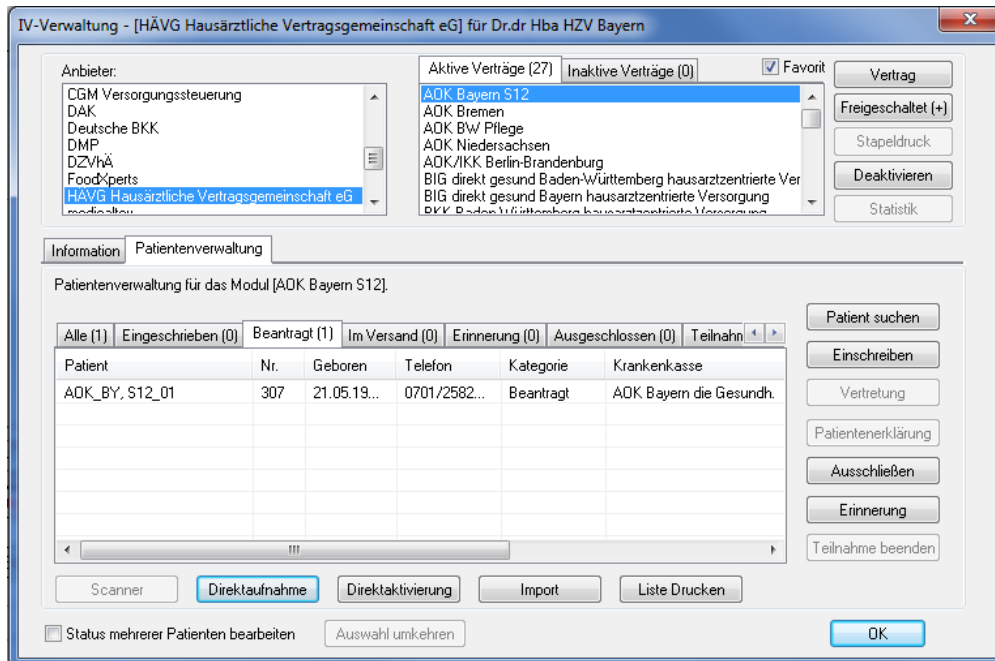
IV-Verwaltung - [HÄVG Hausärztliche Vertragsgemeinschaft eG] für Dr.dr Hba HZV Bayern

Anbieter:
CGM Versorgungssteuerung
DAK
Deutsche BKK
DMP
DZVhÄ
FoodXperts
HÄVG Hausärztliche Vertragsgemeinschaft eG
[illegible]

Aktive Verträge (27) | Inaktive Verträge (0)
Favorit

AOK Bayern S12
AOK Bremen
AOK BW Pflege
AOK Niedersachsen
AOK/IKK Berlin-Brandenburg
BIG direkt gesund Baden-Württemberg hausarztzentrierte Ver
BIG direkt gesund Bayern hausarztzentrierte Versorgung
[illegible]

Vertrag
Freigeschaltet (+)
Stapeldruck
Deaktivieren
Statistik

Information | Patientenverwaltung

Patientenverwaltung für das Modul [AOK Bayern S12].

Alle (1) | Eingeschrieben (0) | Beantragt (1) | Im Versand (0) | Erinnerung (0) | Ausgeschlossen (0) | Teilnahm

| Patient | Nr. | Geboren | Telefon | Kategorie | Krankenkasse |
|---|---|---|---|---|---|
| AOK_BY, S12_01 | 307 | 21.05.19... | 0701/2582... | Beantragt | AOK Bayern die Gesundh. |

Patient suchen
Einschreiben
Vertretung
Patientenerklärung
Ausschließen
Erinnerung
Teilnahme beenden

Scanner
Direktaufnahme
Direktaktivierung
Import
Liste Drucken

Status mehrerer Patienten bearbeiten
Auswahl umkehren
OK